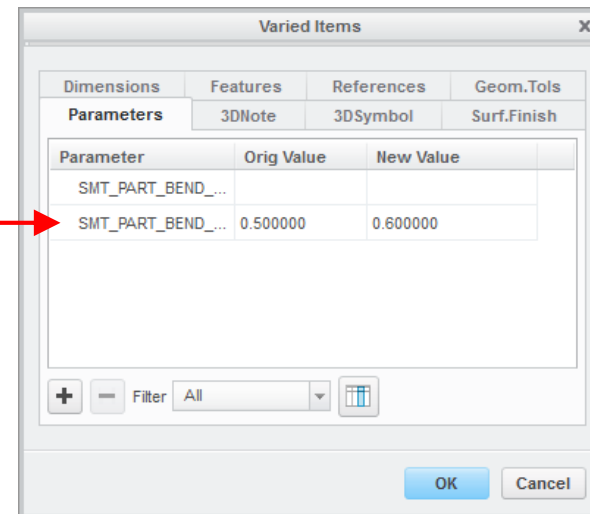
Varied Items

Dimensions | Features | References | Geom.Tols
Parameters | 3DNote | 3DSymbol | Surf.Finish

| Parameter | Orig Value | New Value |
|---|---|---|
| SMT_PART_BEND_... | | |
| SMT_PART_BEND_... | 0.500000 | 0.600000 |

+ − Filter All

OK Cancel